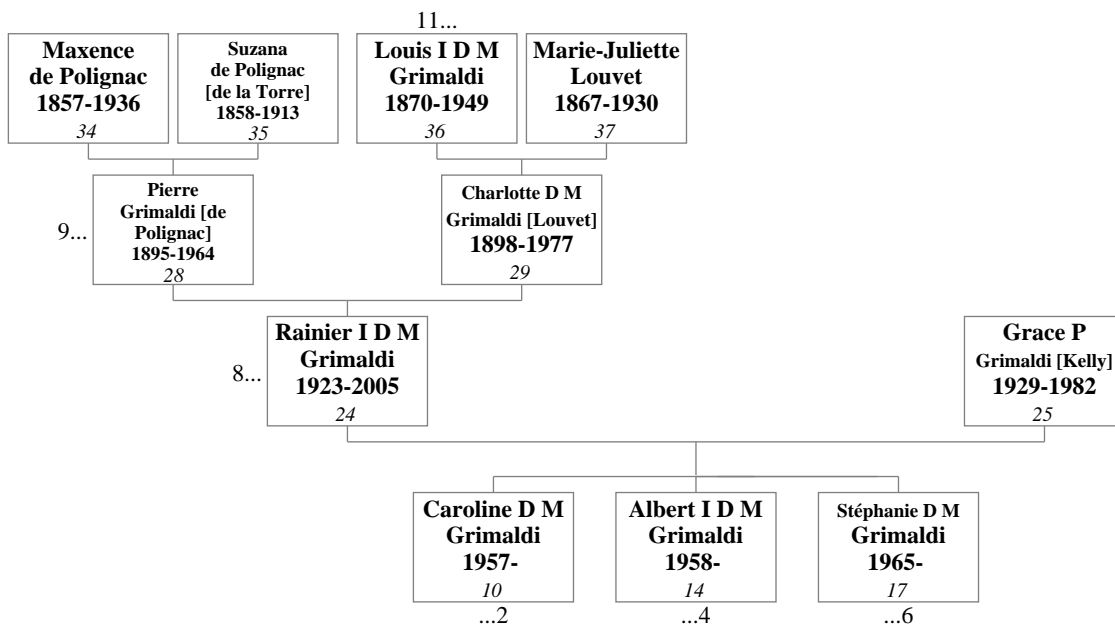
11...

Maxence de Polignac 1857-1936
34

Suzana de Polignac [de la Torre] 1858-1913
35

Louis I D M Grimaldi 1870-1949
36

Marie-Juliette Louvet 1867-1930
37

9...

Pierre Grimaldi [de Polignac] 1895-1964
28

Charlotte D M Grimaldi [Louvet] 1898-1977
29

8...

Rainier I D M Grimaldi 1923-2005
24

Grace P Grimaldi [Kelly] 1929-1982
25

Caroline D M Grimaldi 1957-
10
...2

Albert I D M Grimaldi 1958-
14
...4

Stéphanie D M Grimaldi 1965-
17
...6